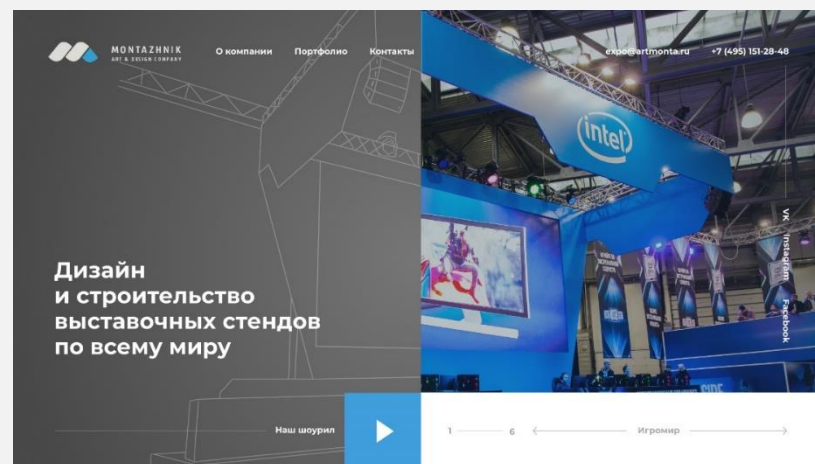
MONTAZHNIK
ART & DESIGN COMPANY

О компании
Портфолио
Контакты

expo@artmonta.ru
+7 (495) 151-28-48

intel

VK
Instagram
Facebook

Дизайн
и строительство
выставочных стендов
по всему миру

Наш шоурил

1
6
Игромир